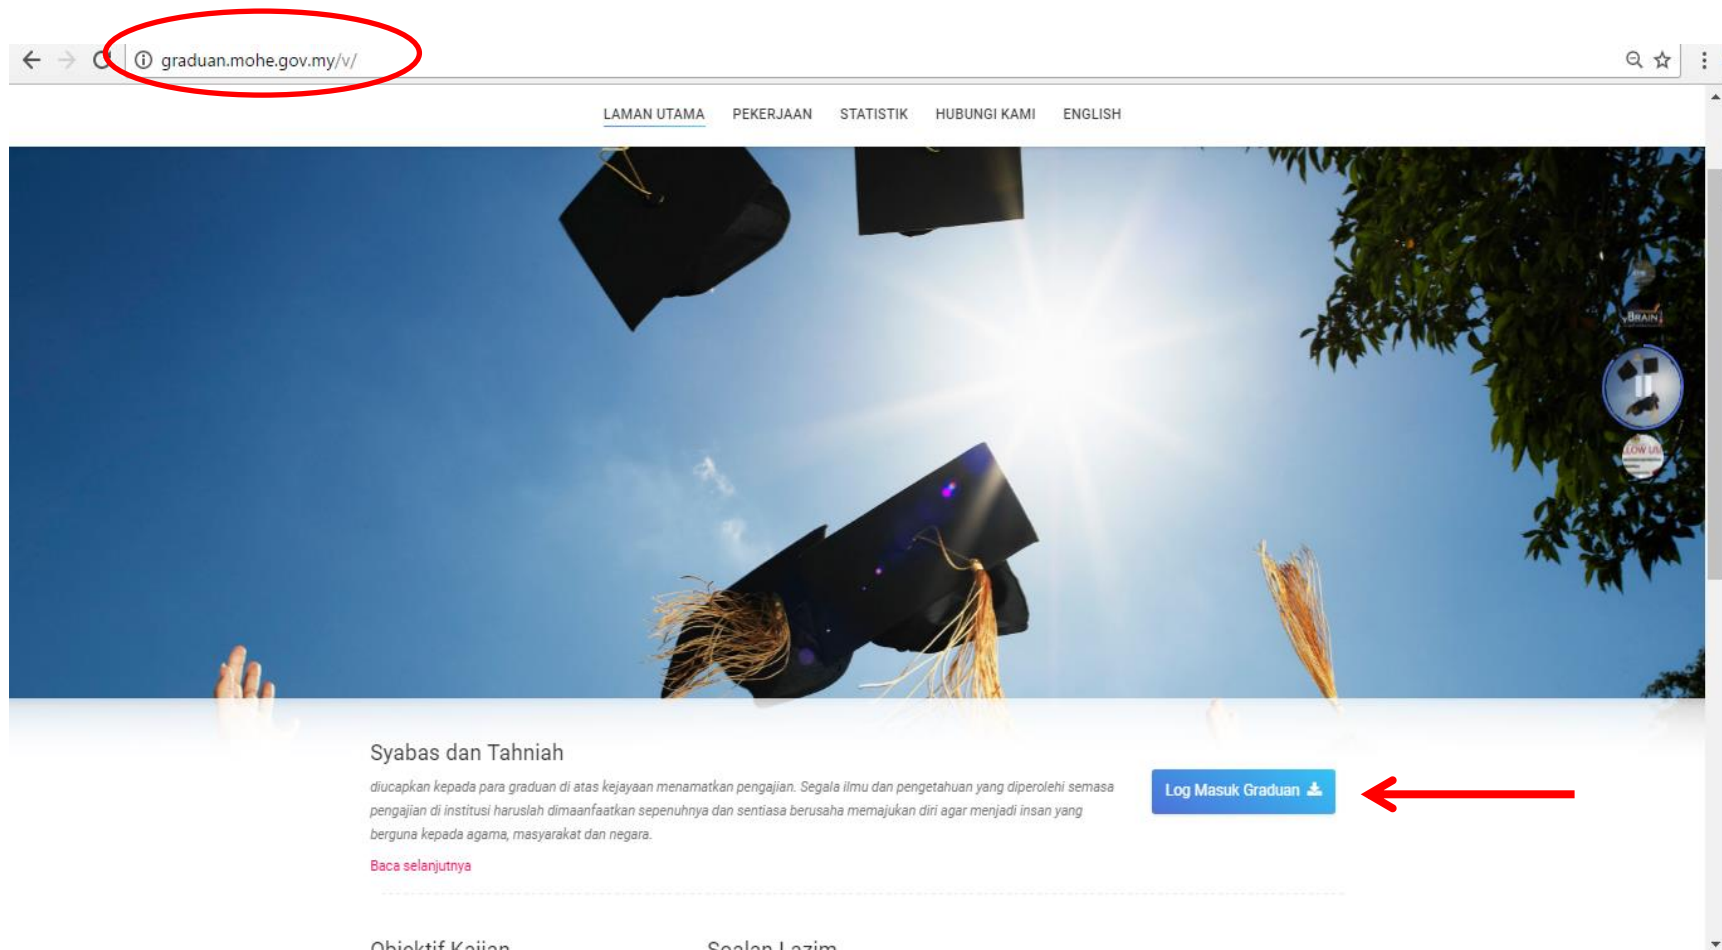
graduan.mohe.gov.my/v/

LAMAN UTAMA PEKERJAAN STATISTIK HUBUNGI KAMI ENGLISH

BRAIN

Syabas dan Tahniah

diucapkan kepada para graduan di atas kejayaan menamatkan pengajian. Segala ilmu dan pengetahuan yang diperolehi semasa pengajian di institusi haruslah dimaanfaatkan sepenuhnya dan sentiasa berusaha memajukan diri agar menjadi insan yang berguna kepada agama, masyarakat dan negara.

Baca selanjutnya

Log Masuk Graduan

Objektif Kajian

Soalan Lazim